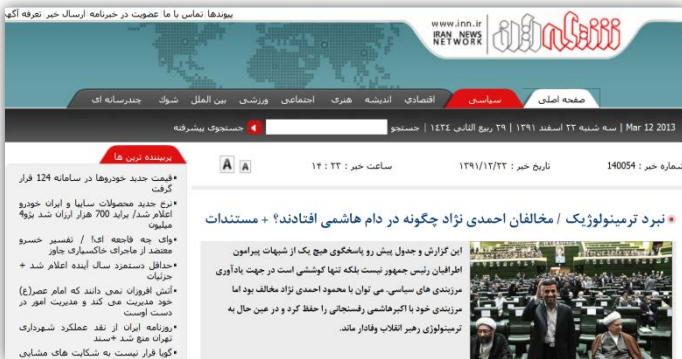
پیوندها تماس با ما عضویت در خبرنامه ارسال خبر تعرفه آگه

www.inn.ir
IRAN NEWS NETWORK

صفحه اصلی سیاسی اقتصادی اندیشه هنری اجتماعی ورزشی بین الملل شوک چندرسانه ای

Mar 12 2013 | سه شنبه ۲۲ اسفند ۱۳۹۱ | ۲۹ ربیع الثانی ۱٤۳٤ | جستجو جستجوی پیشرفته

شماره خبر : 140054 تاریخ خبر : ۱۳۹۱/۱۲/۲۲ ساعت خبر : ۱٤ : ۲۳

A A

پربیننده ترین ها

•قیمت جدید خودروها در سامانه 124 قرار گرفت

•نرخ جدید محصولات سایپا و ایران خودرو اعلام شد/ برآیند 700 هزار ارزان شد پژو405 مسابقه

•وای چه فاجعه ای! / تفسیر خسرو معتضد از ماجرای خاکسپاری چاوز

•حداقل دستمزد سال آینده اعلام شد + جزئیات

•آتش افروزان نمی دانند که امام عصر(ع) خود مدیریت می کند و مدیریت امور در دست اوست

•روزنامه ایران با نقد عملکرد شهرداری تهران منع شد +سند

•گویا قرار نیست به شکایت های مشابه

• نبرد ترمینولوژیک / مخالفان احمدی نژاد چگونه در دام هاشمی افتادند؟ + مستندات

این گزارش و جدول پیش رو پاسخگوی هیچ یک از شبهات پیرامون اطرافیان رئیس جمهور نیست بلکه تنها کوششی است در جهت یادآوری مرزبندی های سیاسی. می توان با محمود احمدی نژاد مخالف بود اما مرزبندی خود با اکبرهاشمی رفسنجانی را حفظ کرد و در عین حال به ترمینولوژی رهبر انقلاب وفادار ماند.